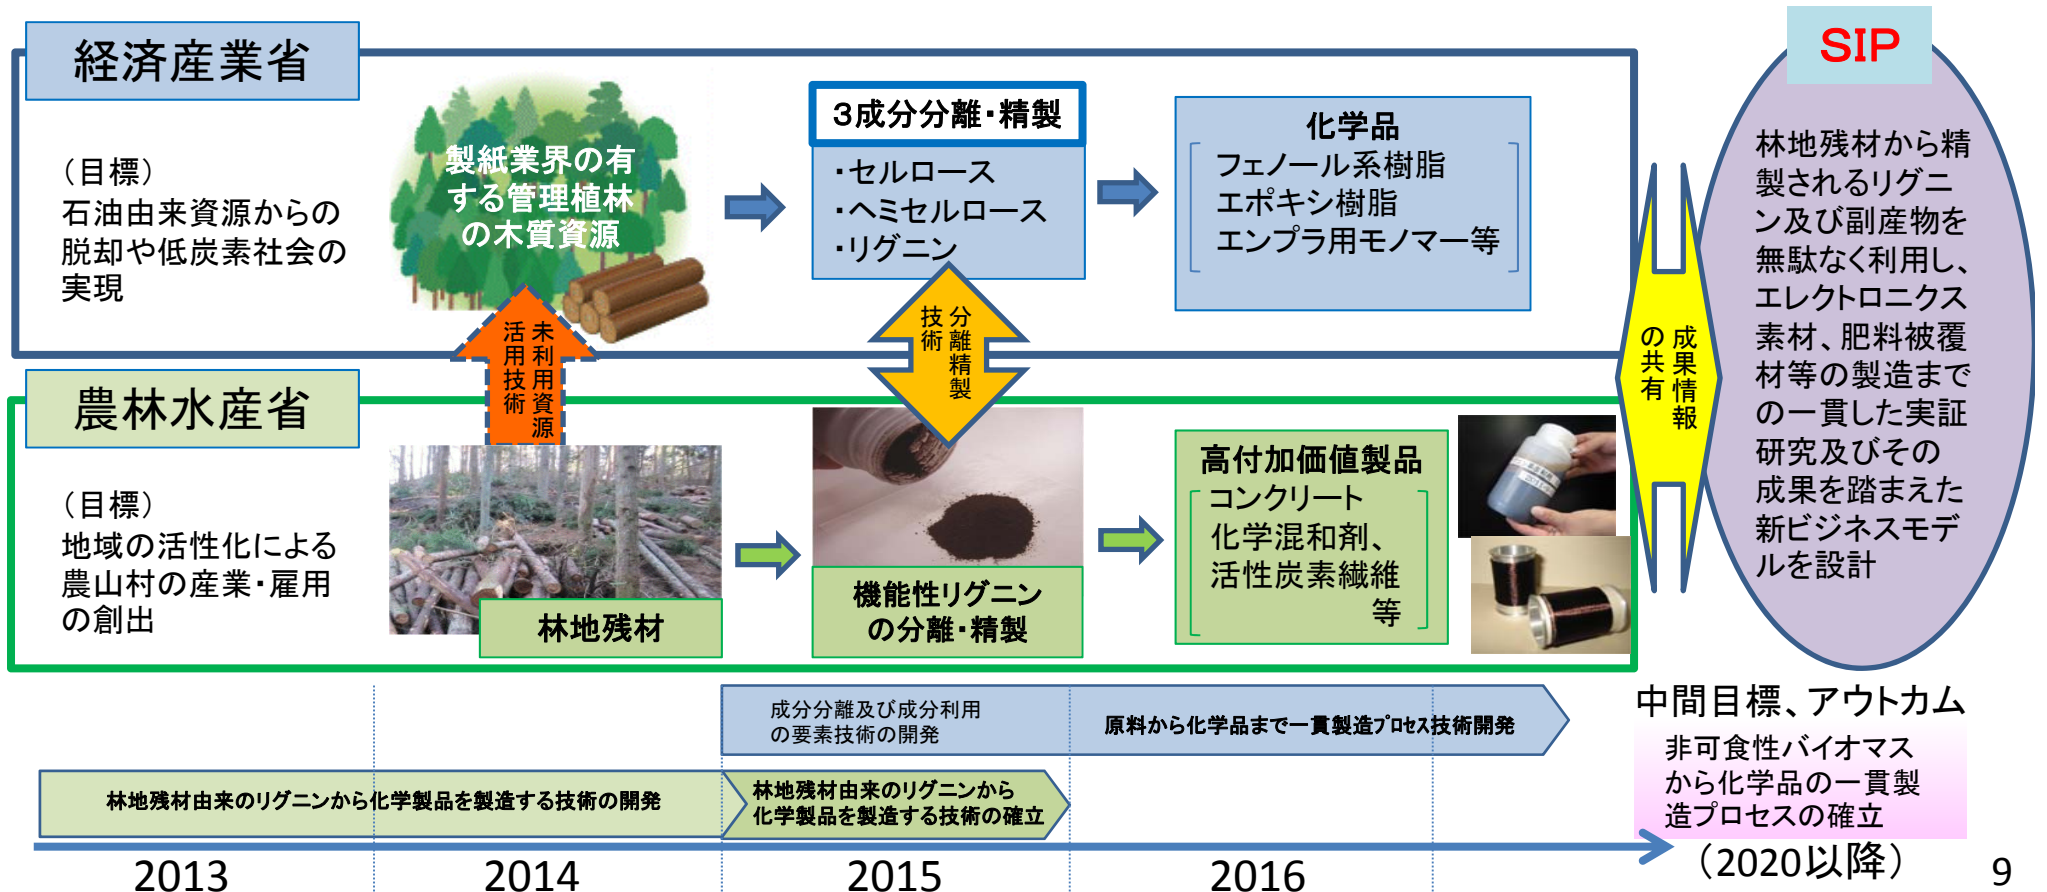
経済産業省

(目標)
石油由来資源からの脱却や低炭素社会の実現

製紙業界の有する管理植林の木質資源

3成分分離・精製
・セルロース
・ヘミセルロース
・リグニン

化学品
フェノール系樹脂
エポキシ樹脂
エンプラ用モノマー等

SIP

林地残材から精製されるリグニン及び副産物を無駄なく利用し、エレクトロニクス素材、肥料被覆材等の製造までの一貫した実証研究及びその成果を踏まえた新ビジネスモデルを設計

未利用資源活用技術

分離精製技術

成果情報の共有

農林水産省

(目標)
地域の活性化による農山村の産業・雇用の創出

林地残材

機能性リグニンの分離・精製

高付加価値製品
コンクリート
化学混和剤、
活性炭素繊維
等

成分分離及び成分利用の要素技術の開発

原料から化学品まで一貫製造プロセス技術開発

林地残材由来のリグニンから化学製品を製造する技術の開発

林地残材由来のリグニンから化学製品を製造する技術の確立

中間目標、アウトカム
非可食性バイオマスから化学品の一貫製造プロセスの確立

2013
2014
2015
2016
(2020以降)

9